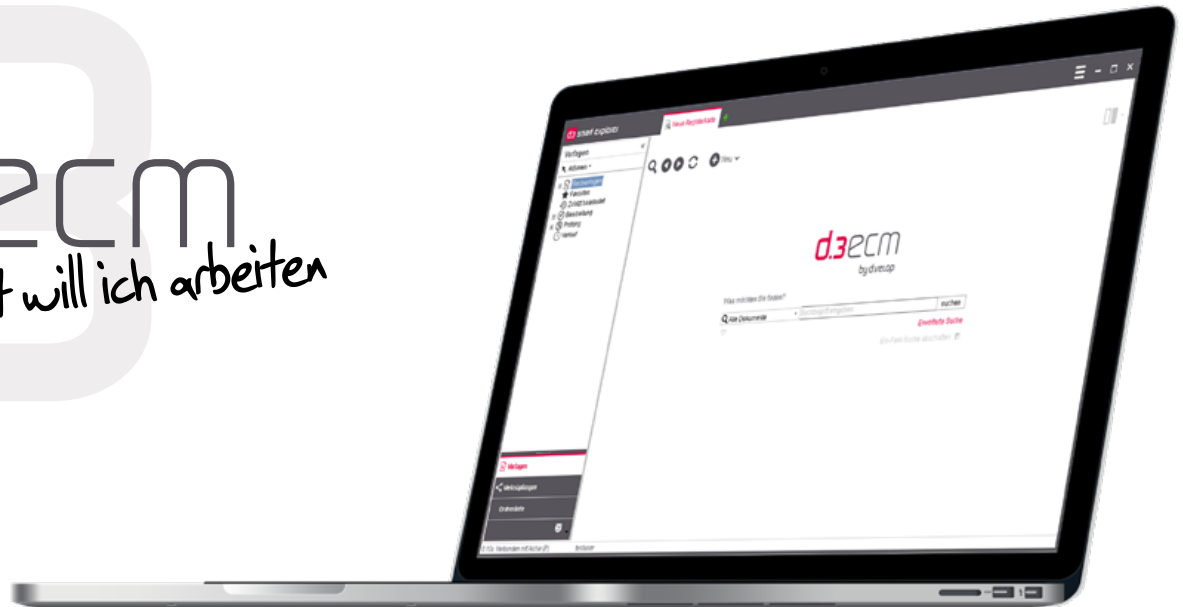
ecm
t will ich arbeiten

d.3 smart explorer

Neue Registerkarte

Verfügen

Aktionen

Neu

d.3ecm
by d.velop

Was möchten Sie finden?

suchen

Alle Dokumente

Erweiterte Suche

Verfügen

Verknüpfungen

Ordnerliste